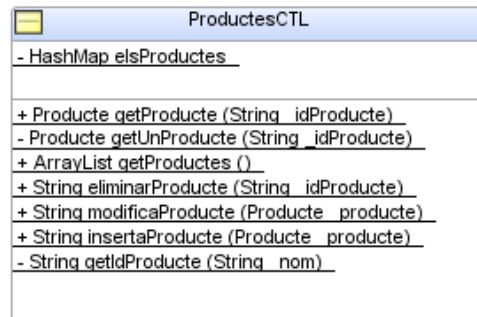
ProductesCTL

- HashMap elsProductes

+ Producte getProducte (String _idProducte)
- Producte getUnProducte (String _idProducte)
+ ArrayList getProductes ()
+ String eliminarProducte (String _idProducte)
+ String modificaProducte (Producte _producte)
+ String insertaProducte (Producte _producte)
- String getIdProducte (String _nom)